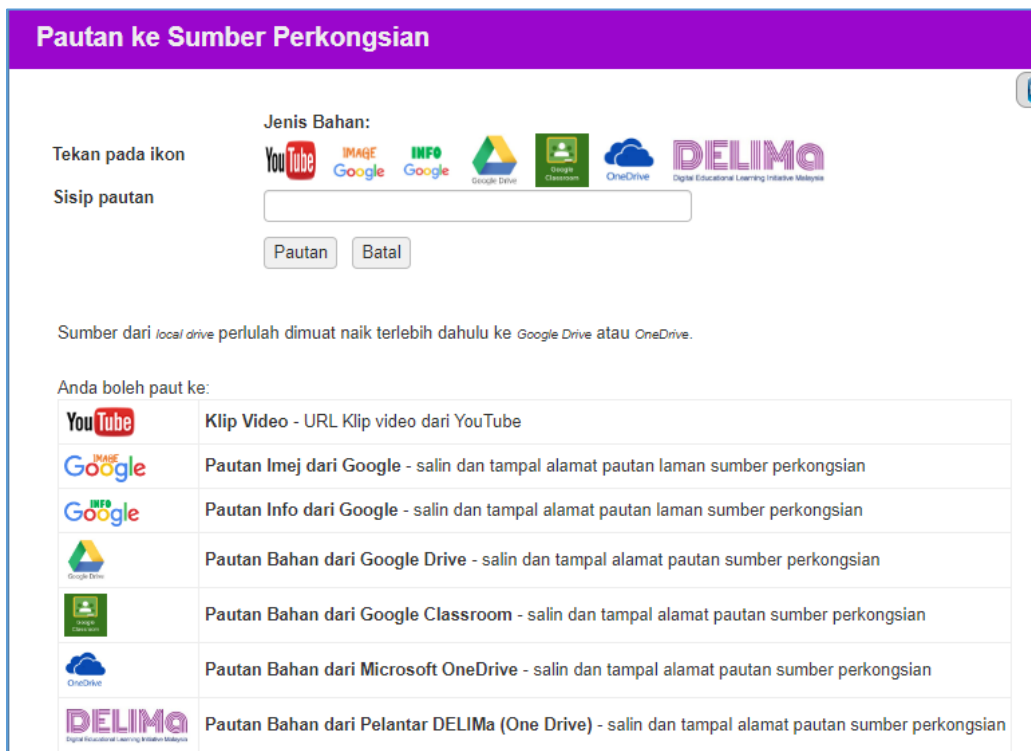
Pautan ke Sumber Perkongsian

Jenis Bahan:

Tekan pada ikon

YouTube IMAGE Google INFO Google Google Drive Google Classroom OneDrive DELIMa Digital Educational Learning Initiative Malaysia

Sisip pautan

Pautan Batal

Sumber dari local drive perlulah dimuat naik terlebih dahulu ke Google Drive atau OneDrive.

Anda boleh paut ke:

| | |
|---|---|
| YouTube | **Klip Video** - URL Klip video dari YouTube |
| IMAGE Google | **Pautan Imej dari Google** - salin dan tampal alamat pautan laman sumber perkongsian |
| INFO Google | **Pautan Info dari Google** - salin dan tampal alamat pautan laman sumber perkongsian |
| Google Drive | **Pautan Bahan dari Google Drive** - salin dan tampal alamat pautan sumber perkongsian |
| Google Classroom | **Pautan Bahan dari Google Classroom** - salin dan tampal alamat pautan sumber perkongsian |
| OneDrive | **Pautan Bahan dari Microsoft OneDrive** - salin dan tampal alamat pautan sumber perkongsian |
| DELIMa Digital Educational Learning Initiative Malaysia | **Pautan Bahan dari Pelantar DELIMa (One Drive)** - salin dan tampal alamat pautan sumber perkongsian |